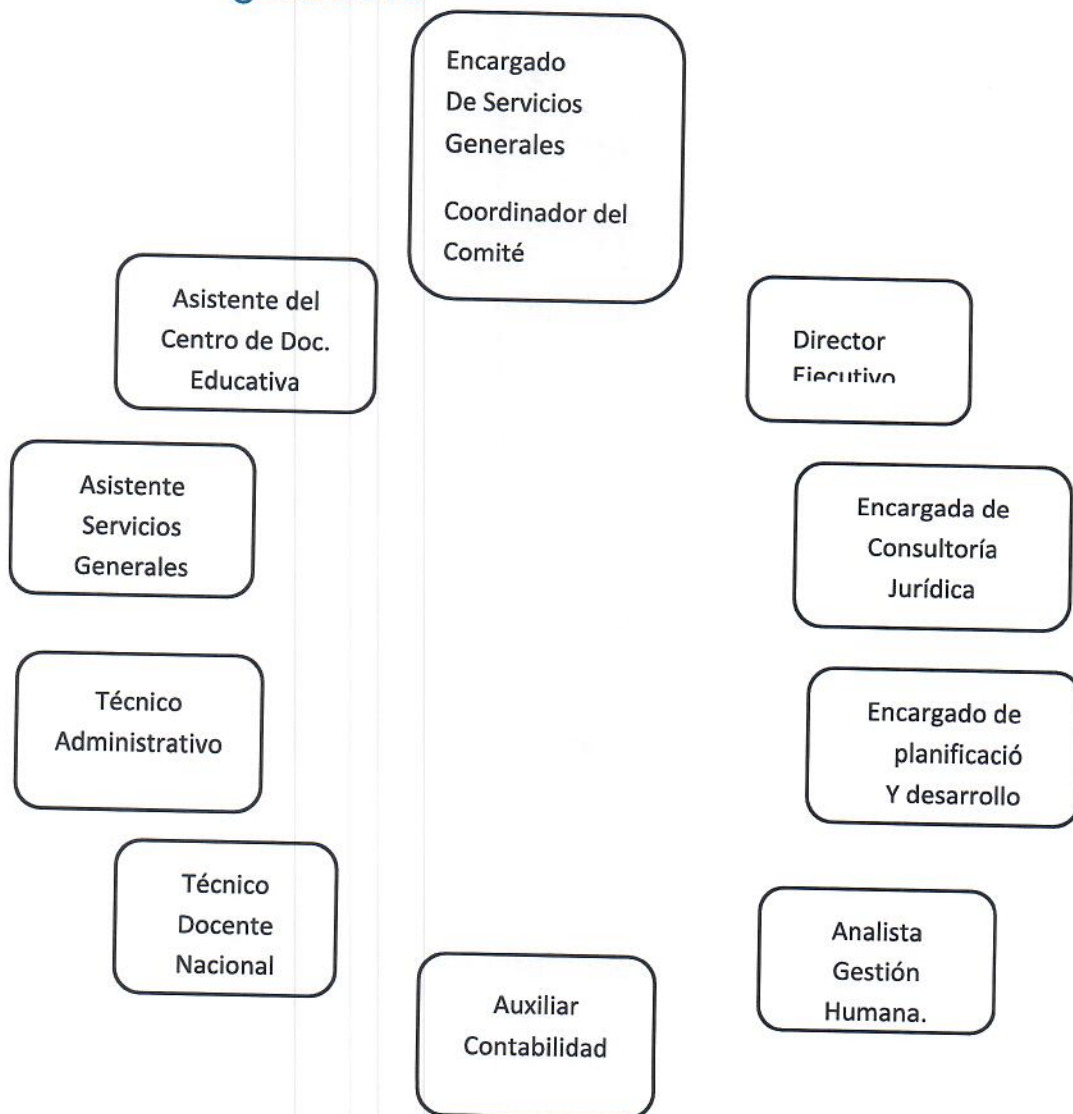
Encargado
De Servicios
Generales

Coordinador del
Comité

Asistente del
Centro de Doc.
Educativa

Director
Ejecutivo

Asistente
Servicios
Generales

Encargada de
Consultoría
Jurídica

Técnico
Administrativo

Encargado de
planificació
Y desarrollo

Técnico
Docente
Nacional

Analista
Gestión
Humana.

Auxiliar
Contabilidad